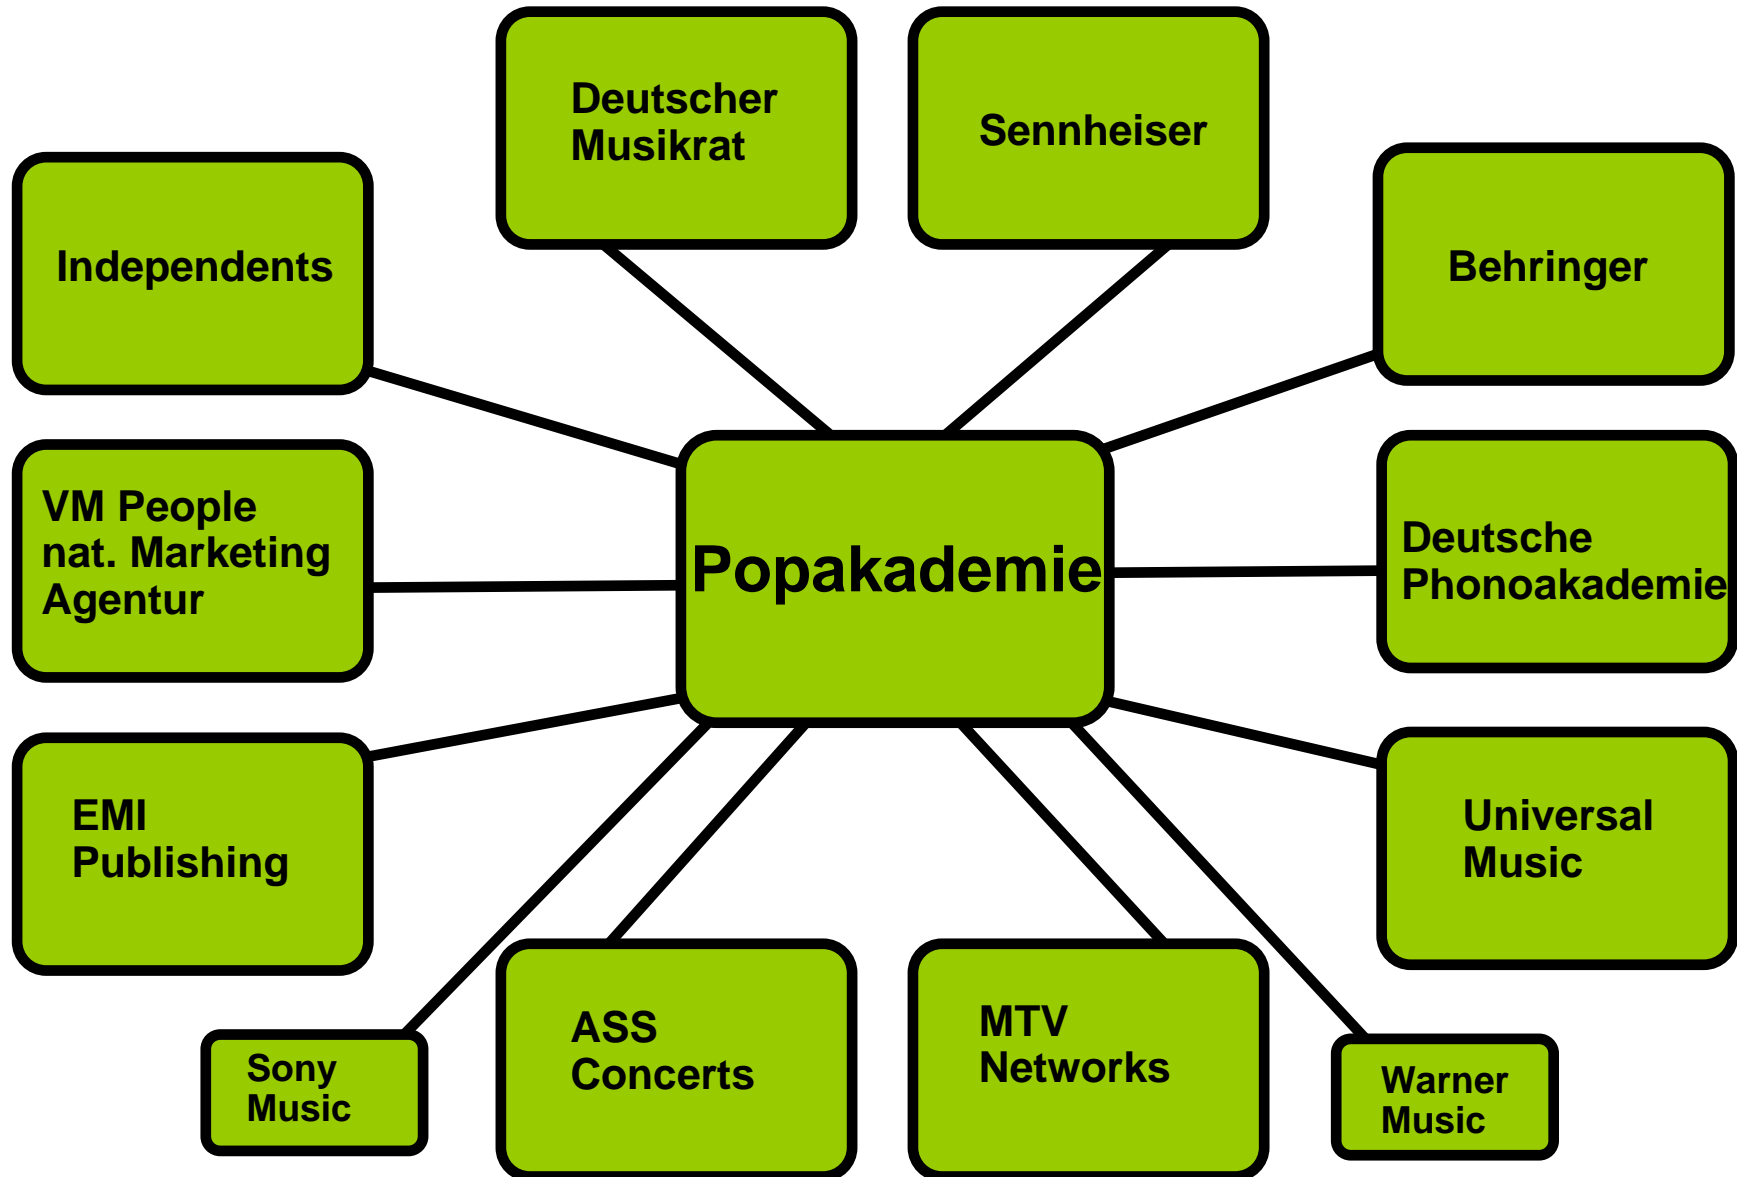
Deutscher Musikrat

Sennheiser

Independents

Behringer

Popakademie

VM People nat. Marketing Agentur

Deutsche Phonoakademie

EMI Publishing

Universal Music

Sony Music

ASS Concerts

MTV Networks

Warner Music